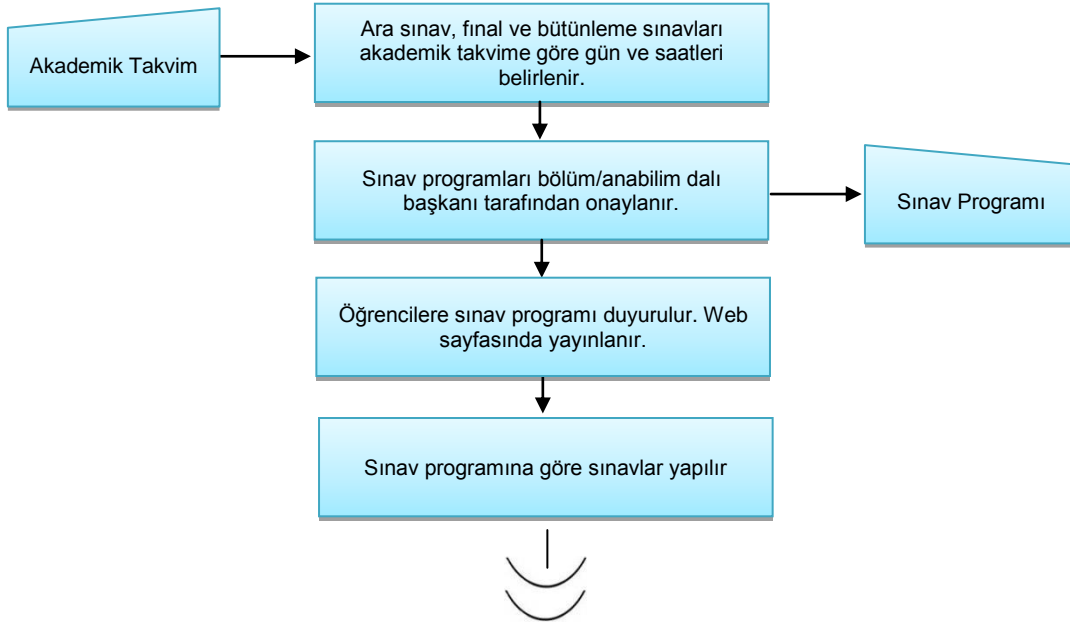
Akademik Takvim

Ara sınav, final ve bütünleme sınavları akademik takvime göre gün ve saatleri belirlenir.

Sınav programları bölüm/anabilim dalı başkanı tarafından onaylanır.

Sınav Programı

Öğrencilere sınav programı duyurulur. Web sayfasında yayınlanır.

Sınav programına göre sınavlar yapılır